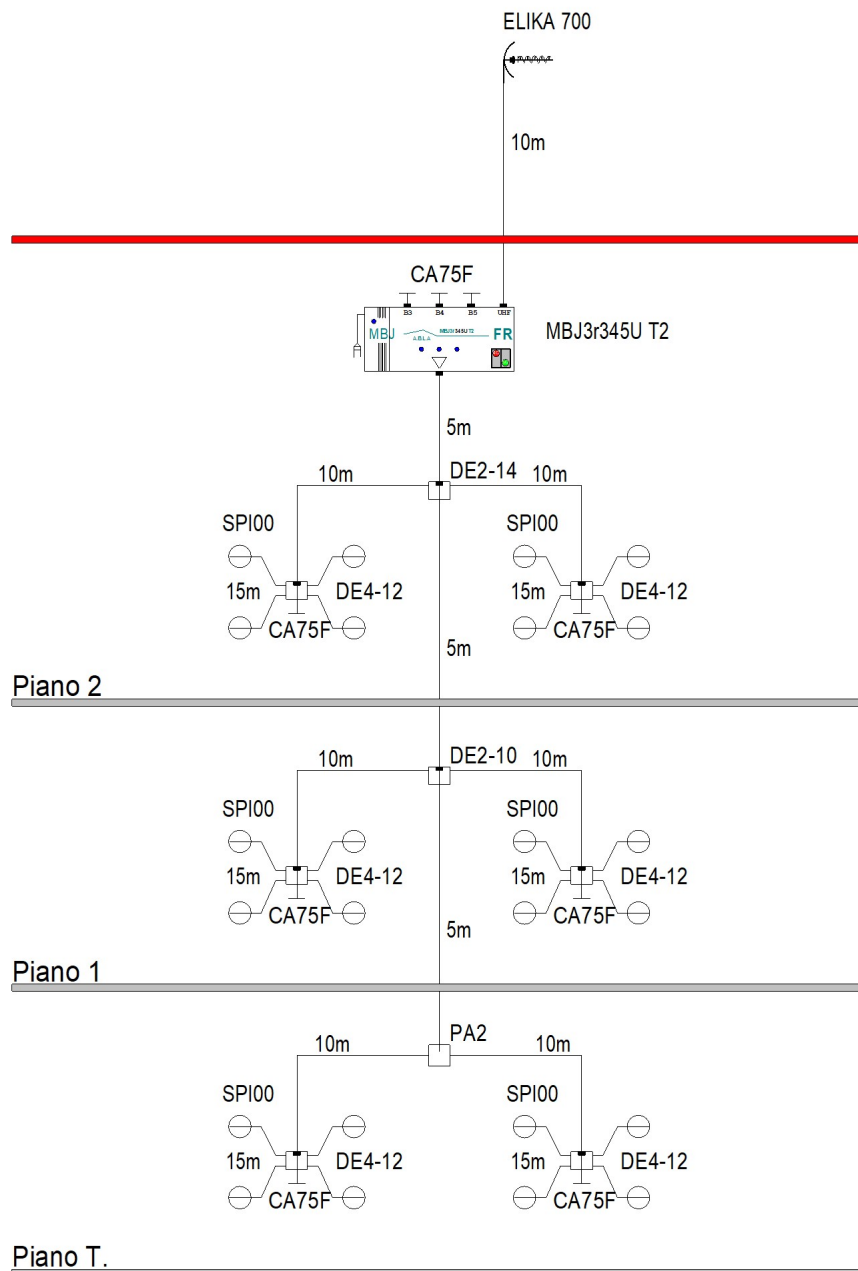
ELIKA 700

10m

CA75F

B3 B4 B5 UHF

MBJ

ABLA

MBJ3r345U T2

FR

MBJ3r345U T2

5m

10m DE2-14 10m

SPI00

15m DE4-12

CA75F

SPI00

15m DE4-12

CA75F

5m

Piano 2

10m DE2-10 10m

SPI00

15m DE4-12

CA75F

SPI00

15m DE4-12

CA75F

5m

Piano 1

10m PA2 10m

SPI00

15m DE4-12

CA75F

SPI00

15m DE4-12

CA75F

Piano T.